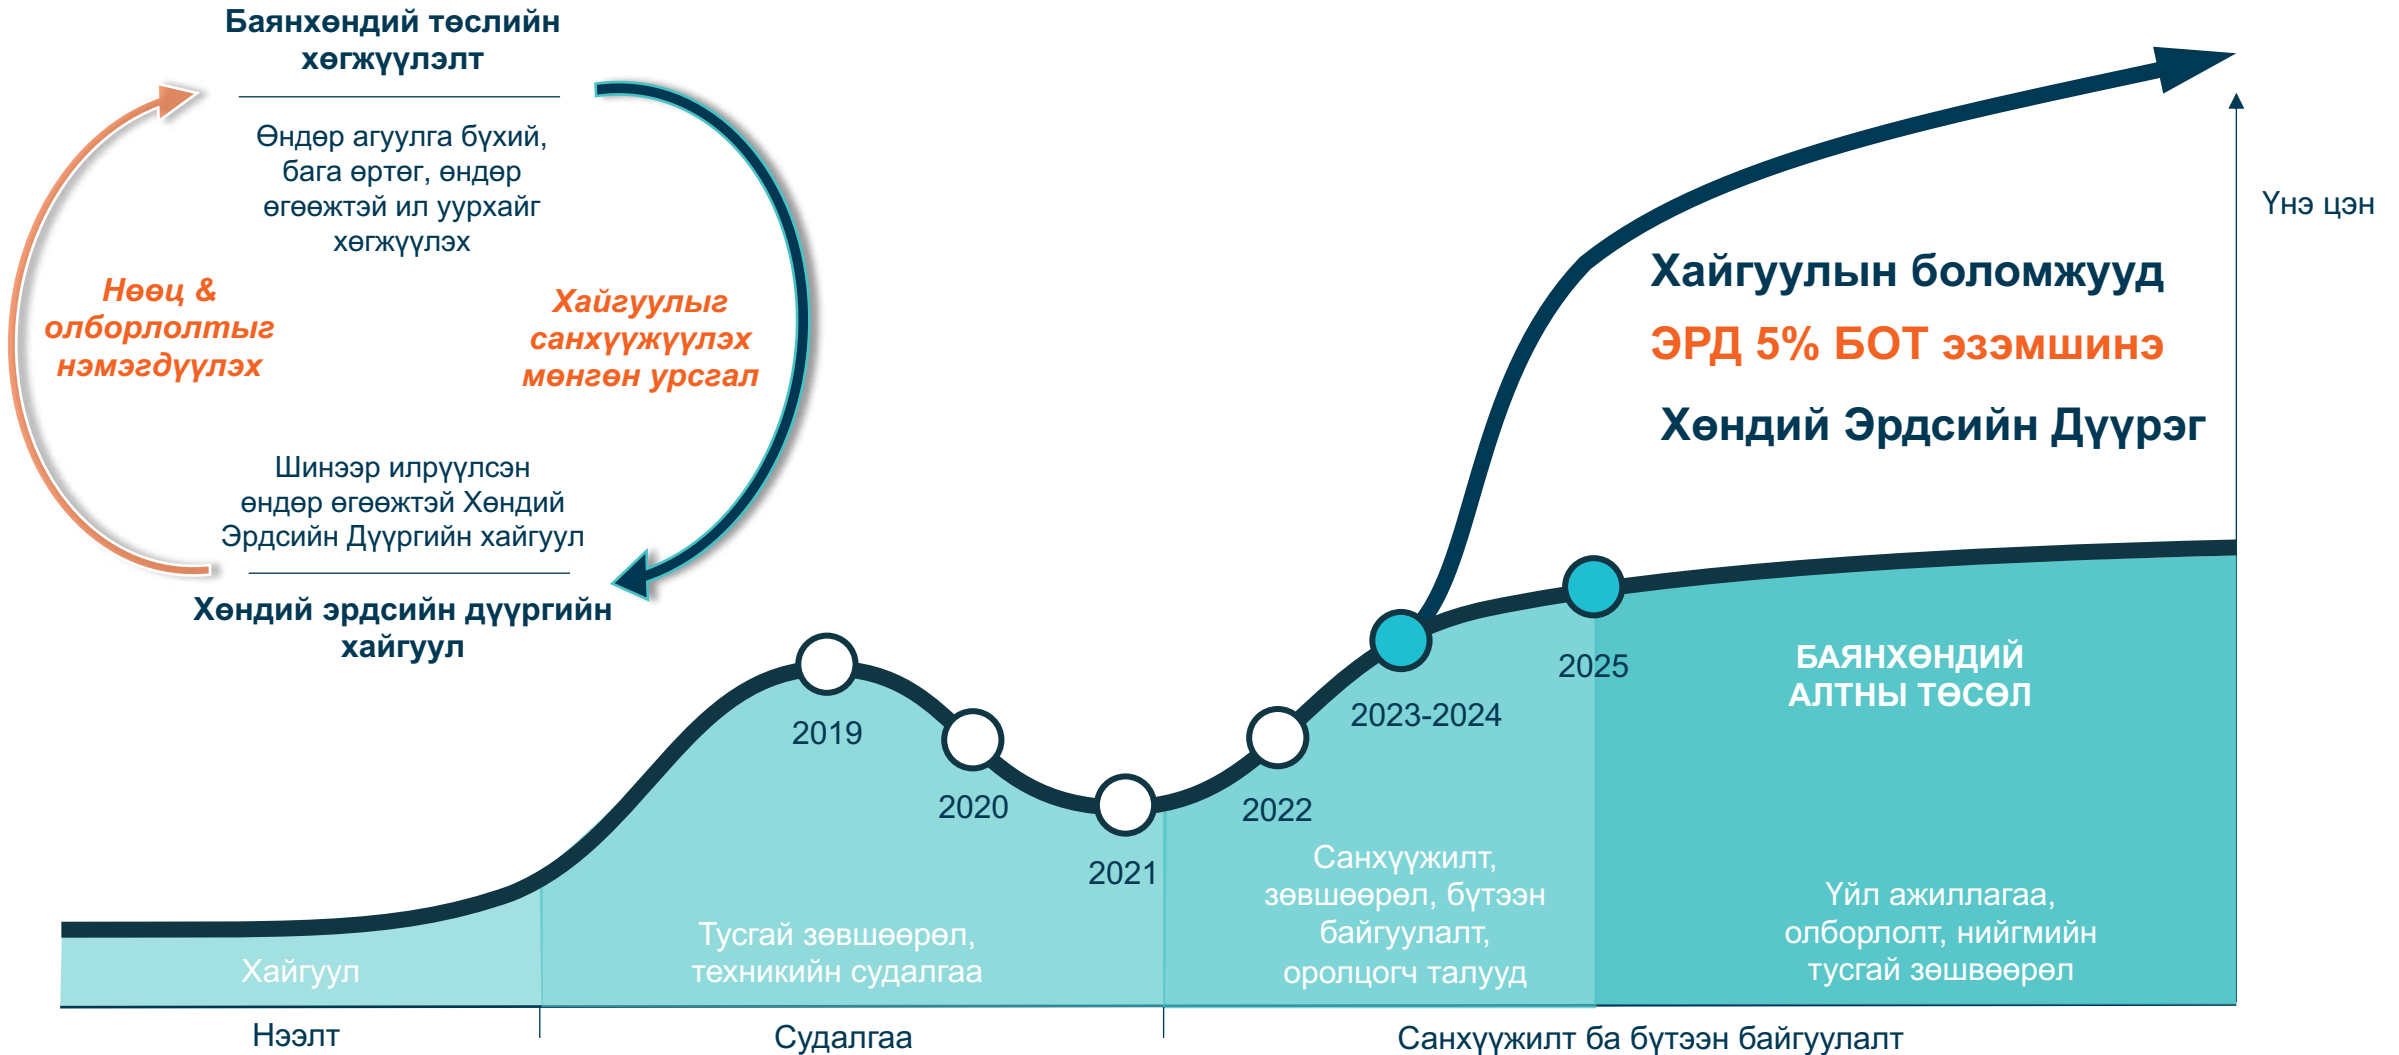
Баянхөндий төслийн хөгжүүлэлт

Өндөр агуулга бүхий, бага өртөг, өндөр өгөөжтэй ил уурхайг хөгжүүлэх

Нөөц & олборлолтыг нэмэгдүүлэх

Хайгуулыг санхүүжүүлэх мөнгөн урсгал

Шинээр илрүүлсэн өндөр өгөөжтэй Хөндий Эрдсийн Дүүргийн хайгуул

Хөндий эрдсийн дүүргийн хайгуул

Хайгуулын боломжууд

ЭРД 5% БОТ эзэмшинэ

Хөндий Эрдсийн Дүүрэг

Үнэ цэн

2019

2020

2021

2022

2023-2024

2025

БАЯНХӨНДИЙ АЛТНЫ ТӨСӨЛ

Хайгуул

Тусгай зөвшөөрөл, техникийн судалгаа

Санхүүжилт, зөвшөөрөл, бүтээн байгуулалт, оролцогч талууд

Үйл ажиллагаа, олборлолт, нийгмийн тусгай зөвшөөрөл

Нээлт

Судалгаа

Санхүүжилт ба бүтээн байгуулалт